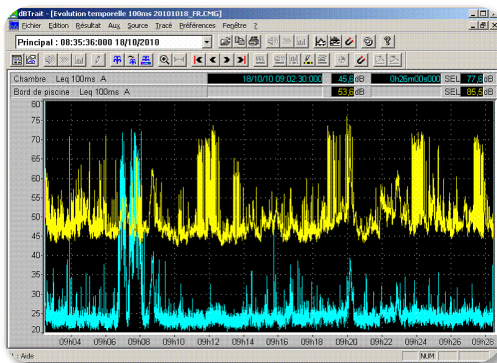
dBTrait - [Evolution temporelle 100ms 20101018_FR.CMG]

Fichier Edition Résultat Aux Source Tracé Préférences Fenêtre ?

Principal : 08:35:36:000 18/10/2010

Chambre Leq 100ms A 18/10/10 09:02:30:000 45,6 dB 0h26m00s000 SEL 77,6 dB

Bord de piscine Leq 100ms A 53,6 dB SEL 85,6 dB

80
75
70
65
60
55
50
45
40
35
30
25
20

09h04 09h06 09h08 09h10 09h12 09h14 09h16 09h18 09h20 09h22 09h24 09h26 09h28

Aide NUM